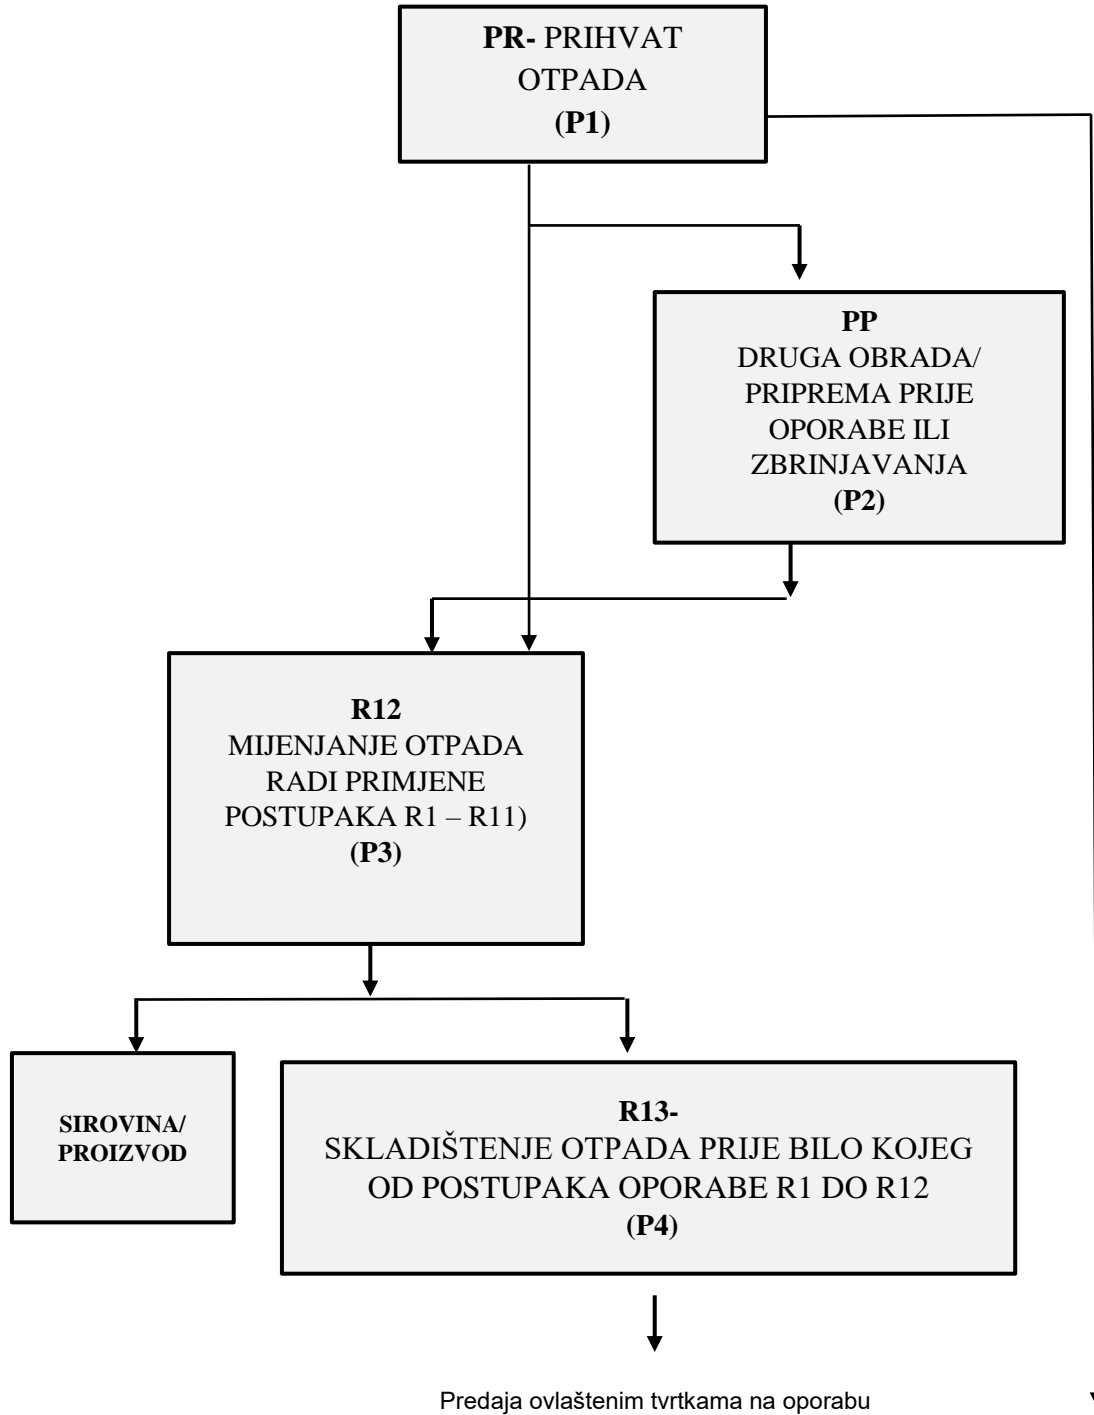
**PR-** PRIHVAT OTPADA
**(P1)**

**PP**
DRUGA OBRADA/ PRIPREMA PRIJE OPORABE ILI ZBRINJAVANJA
**(P2)**

**R12**
MIJENJANJE OTPADA RADI PRIMJENE POSTUPAKA R1 – R11)
**(P3)**

**SIROVINA/ PROIZVOD**

**R13-**
SKLADIŠTENJE OTPADA PRIJE BILO KOJEG OD POSTUPAKA OPORABE R1 DO R12
**(P4)**

Predaja ovlaštenim tvrtkama na oporabu